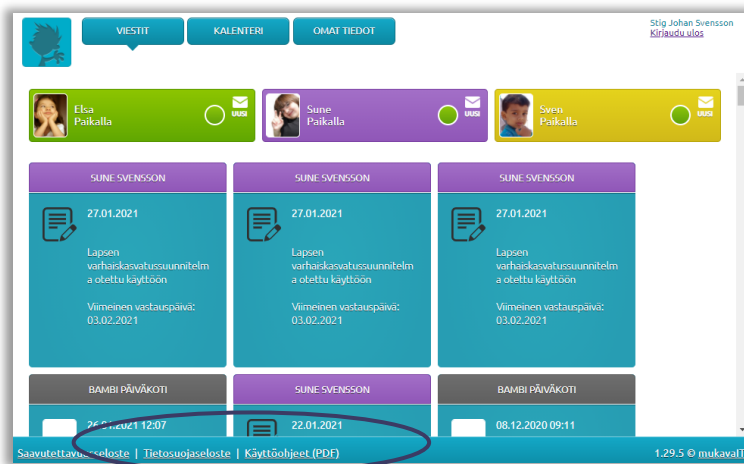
VIESTIT KALENTERI OMAT TIEDOT

Stig Johan Svensson
Kirjaudu ulos

Elsa
Paikalla
UUSI

Sune
Paikalla
UUSI

Sven
Paikalla
UUSI

SUNE SVENSSON
27.01.2021
Lapsen varhaiskasvatussuunnitelma otettu käyttöön
Viimeinen vastauspäivä: 03.02.2021

SUNE SVENSSON
27.01.2021
Lapsen varhaiskasvatussuunnitelma otettu käyttöön
Viimeinen vastauspäivä: 03.02.2021

SUNE SVENSSON
27.01.2021
Lapsen varhaiskasvatussuunnitelma otettu käyttöön
Viimeinen vastauspäivä: 03.02.2021

BAMBI PÄIVÄKOTI
26.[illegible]2021 12:07

SUNE SVENSSON
22.01.2021

BAMBI PÄIVÄKOTI
08.12.2020 09:11

Saavutettav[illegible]seloste | Tietosuojaseloste | Käyttöohjeet (PDF)

1.29.5 © mukava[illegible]